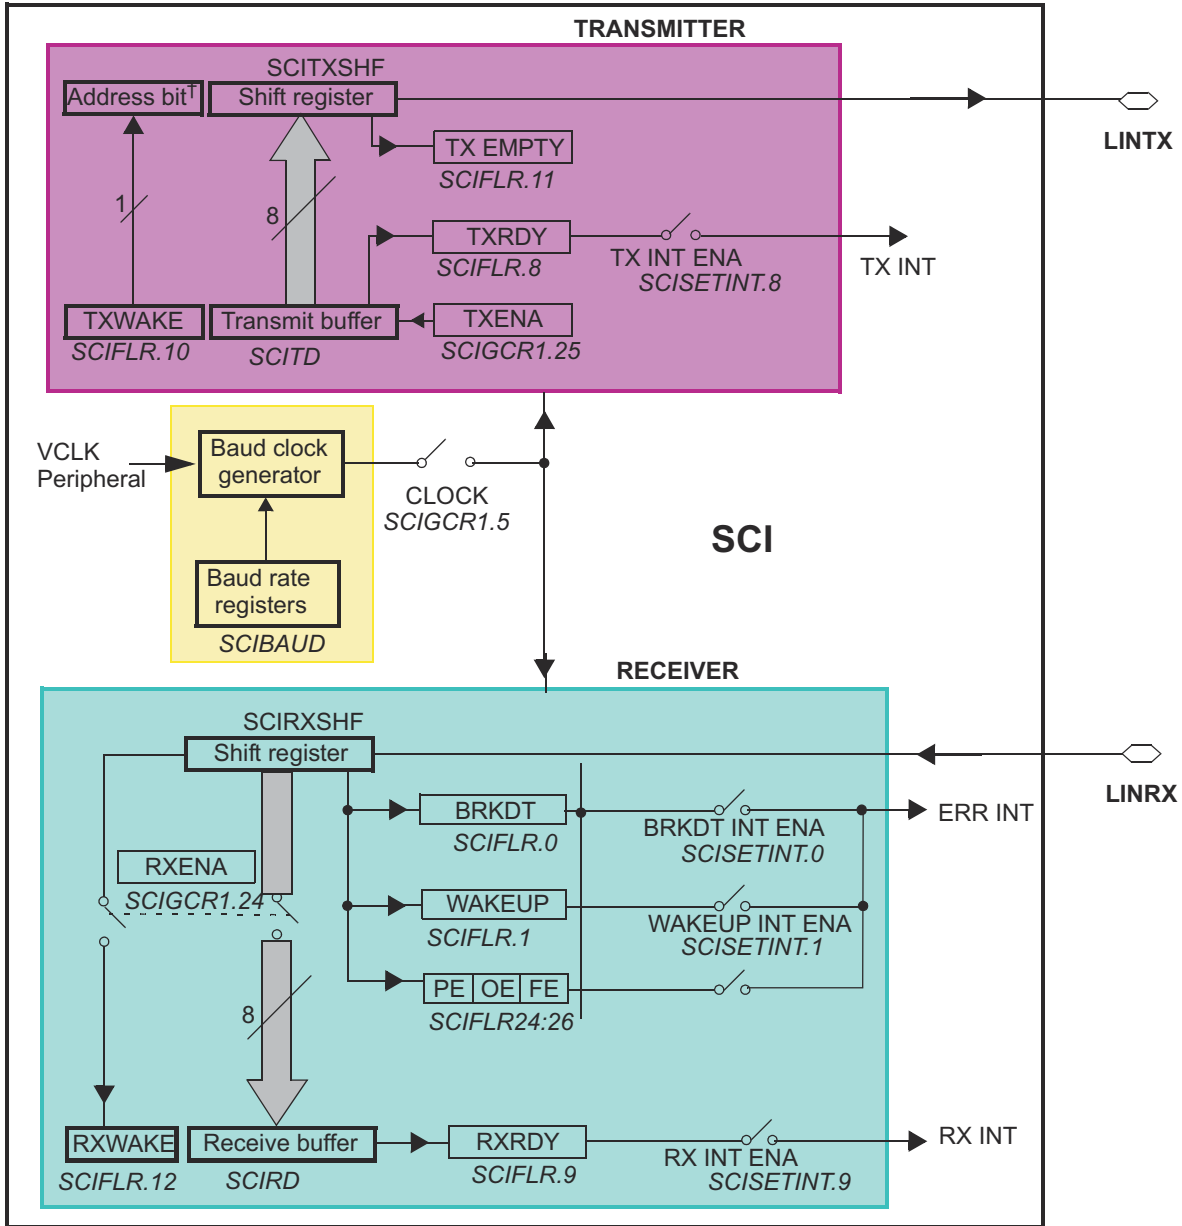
TRANSMITTER

SCITXSHF

Address bit$^{\dagger}$

Shift register

LINTX

TX EMPTY

SCIFLR.11

1

8

TXRDY

SCIFLR.8

TX INT ENA

SCISETINT.8

TX INT

TXWAKE

SCIFLR.10

Transmit buffer

SCITD

TXENA

SCIGCR1.25

VCLK
Peripheral

Baud clock generator

CLOCK

SCIGCR1.5

SCI

Baud rate registers

SCIBAUD

RECEIVER

SCIRXSHF

Shift register

LINRX

BRKDT

SCIFLR.0

BRKDT INT ENA

SCISETINT.0

ERR INT

RXENA

SCIGCR1.24

WAKEUP

SCIFLR.1

WAKEUP INT ENA

SCISETINT.1

PE | OE | FE

SCIFLR24:26

8

RXWAKE

SCIFLR.12

Receive buffer

SCIRD

RXRDY

SCIFLR.9

RX INT ENA

SCISETINT.9

RX INT